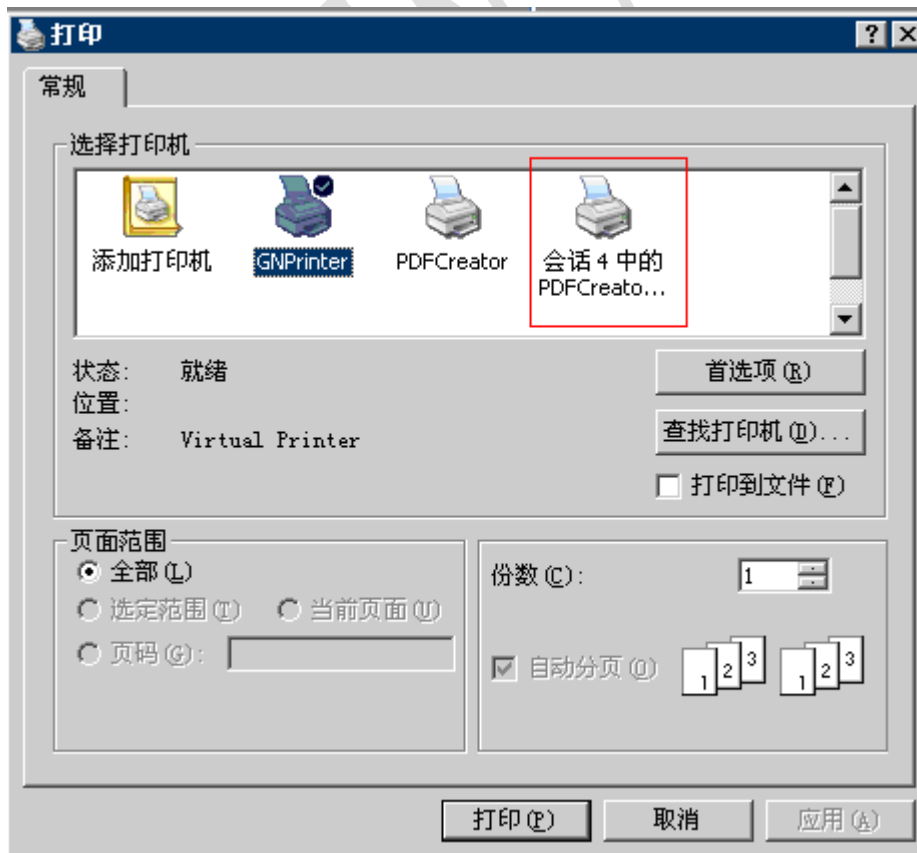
打印

常规

选择打印机

添加打印机

GNPrinter

PDFCreator

会话 4 中的 PDFCreato...

状态: 就绪

位置:

备注: Virtual Printer

首选项(R)

查找打印机(D)...

打印到文件(F)

页面范围

全部(L)

选定范围(T)

当前页面(U)

页码(G):

份数(C): 1

自动分页(O)

1 2 3 1 2 3

打印(P)

取消

应用(A)